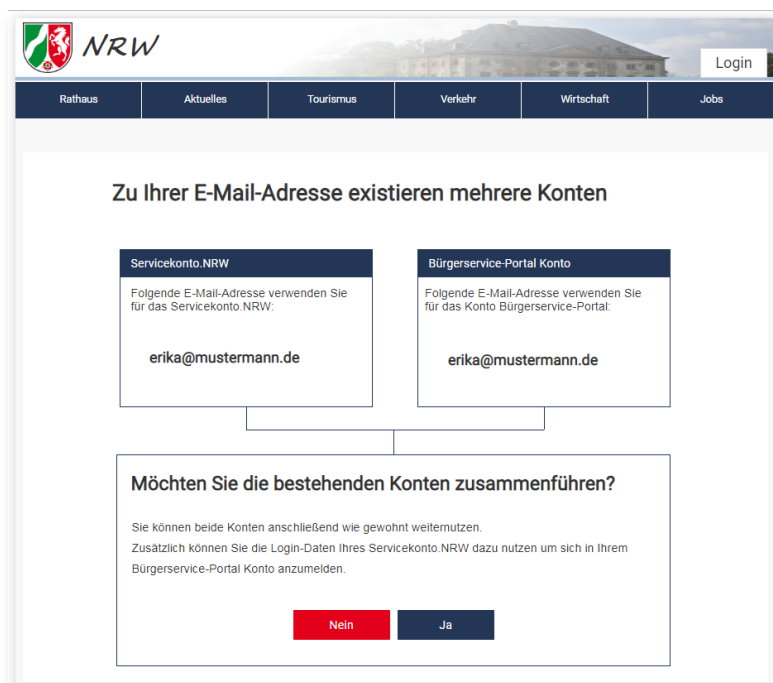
NRW

Login

Rathaus | Aktuelles | Tourismus | Verkehr | Wirtschaft | Jobs

Zu Ihrer E-Mail-Adresse existieren mehrere Konten

Servicekonto.NRW

Folgende E-Mail-Adresse verwenden Sie für das Servicekonto.NRW:

erika@mustermann.de

Bürgerservice-Portal Konto

Folgende E-Mail-Adresse verwenden Sie für das Konto Bürgerservice-Portal:

erika@mustermann.de

Möchten Sie die bestehenden Konten zusammenführen?

Sie können beide Konten anschließend wie gewohnt weiternutzen.
Zusätzlich können Sie die Login-Daten Ihres Servicekonto.NRW dazu nutzen um sich in Ihrem Bürgerservice-Portal Konto anzumelden.

Nein

Ja